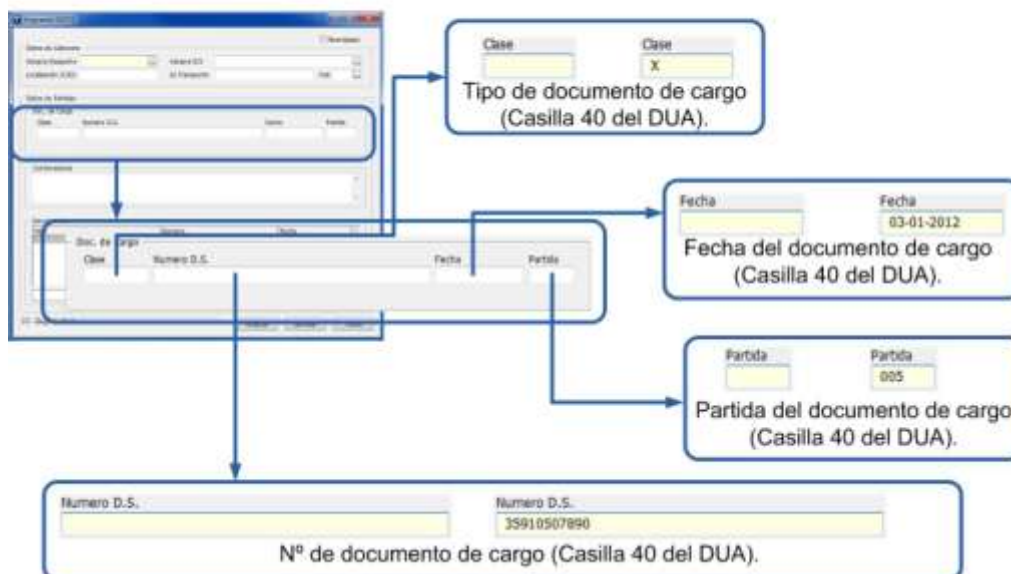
Clase
Clase
X
Tipo de documento de cargo (Casilla 40 del DUA).

Fecha
Fecha
03-01-2012
Fecha del documento de cargo (Casilla 40 del DUA).

Partida
Partida
005
Partida del documento de cargo (Casilla 40 del DUA).

Doc. de Cargo
Clase
Numero D.S.
Fecha
Partida

Numero D.S.
Numero D.S.
35910507890
Nº de documento de cargo (Casilla 40 del DUA).

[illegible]